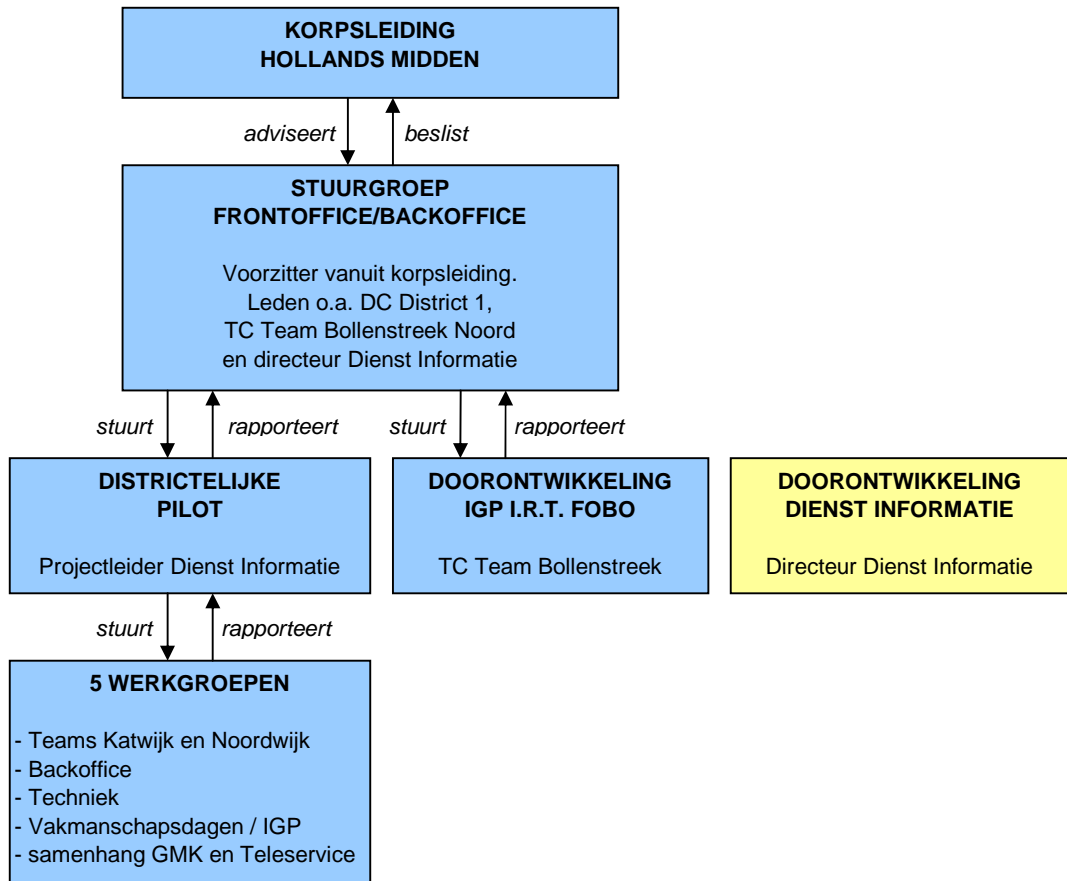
KORPSLEIDING
HOLLANDS MIDDEN

adviseert

beslist

STUURGROEP
FRONTOFFICE/BACKOFFICE

Voorzitter vanuit korpsleiding.
Leden o.a. DC District 1,
TC Team Bollenstreek Noord
en directeur Dienst Informatie

stuurt

rapporteert

stuurt

rapporteert

DISTRICTELIJKE
PILOT

Projectleider Dienst Informatie

DOORONTWIKKELING
IGP I.R.T. FOBO

TC Team Bollenstreek

DOORONTWIKKELING
DIENST INFORMATIE

Directeur Dienst Informatie

stuurt

rapporteert

5 WERKGROEPEN

- Teams Katwijk en Noordwijk
- Backoffice
- Techniek
- Vakmanschapsdagen / IGP
- samenhang GMK en Teleservice